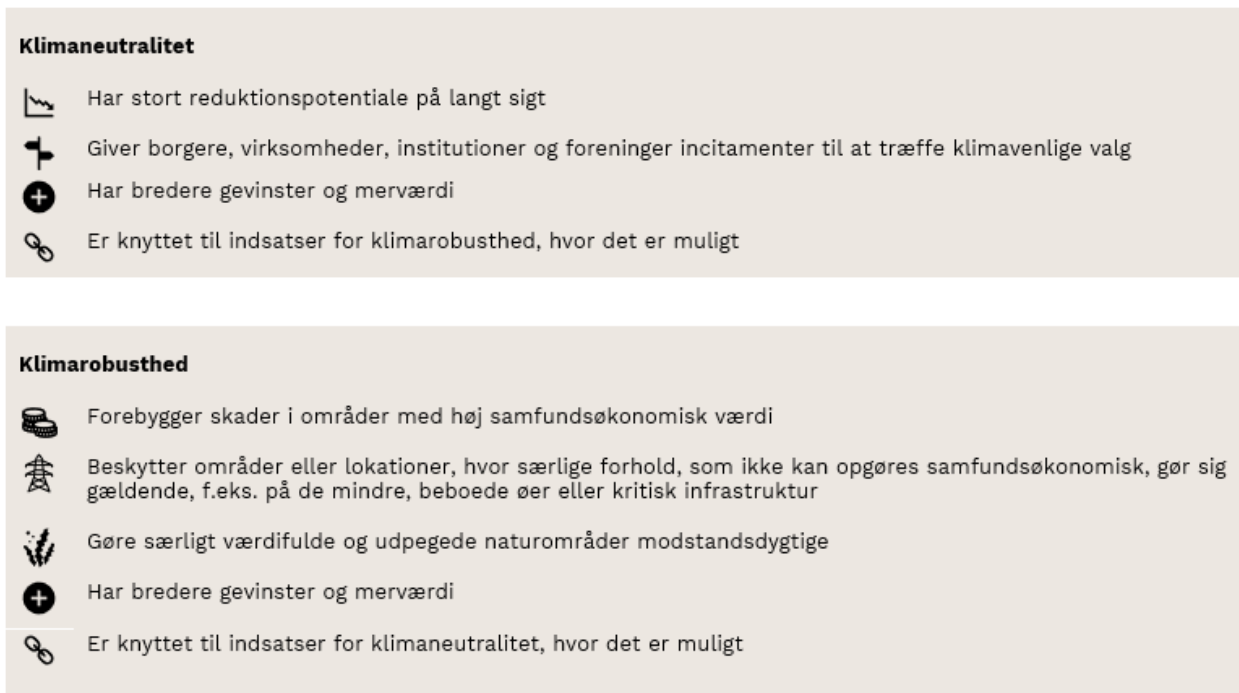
**Klimaneutralitet**

Har stort reduktionspotentiale på langt sigt

Giver borgere, virksomheder, institutioner og foreninger incitamenter til at træffe klimavenlige valg

Har bredere gevinster og merværdi

Er knyttet til indsatser for klimarobusthed, hvor det er muligt

**Klimarobusthed**

Forebygger skader i områder med høj samfundsøkonomisk værdi

Beskytter områder eller lokationer, hvor særlige forhold, som ikke kan opgøres samfundsøkonomisk, gør sig gældende, f.eks. på de mindre, beboede øer eller kritisk infrastruktur

Gøre særligt værdifulde og udpegede naturområder modstandsdygtige

Har bredere gevinster og merværdi

Er knyttet til indsatser for klimaneutralitet, hvor det er muligt